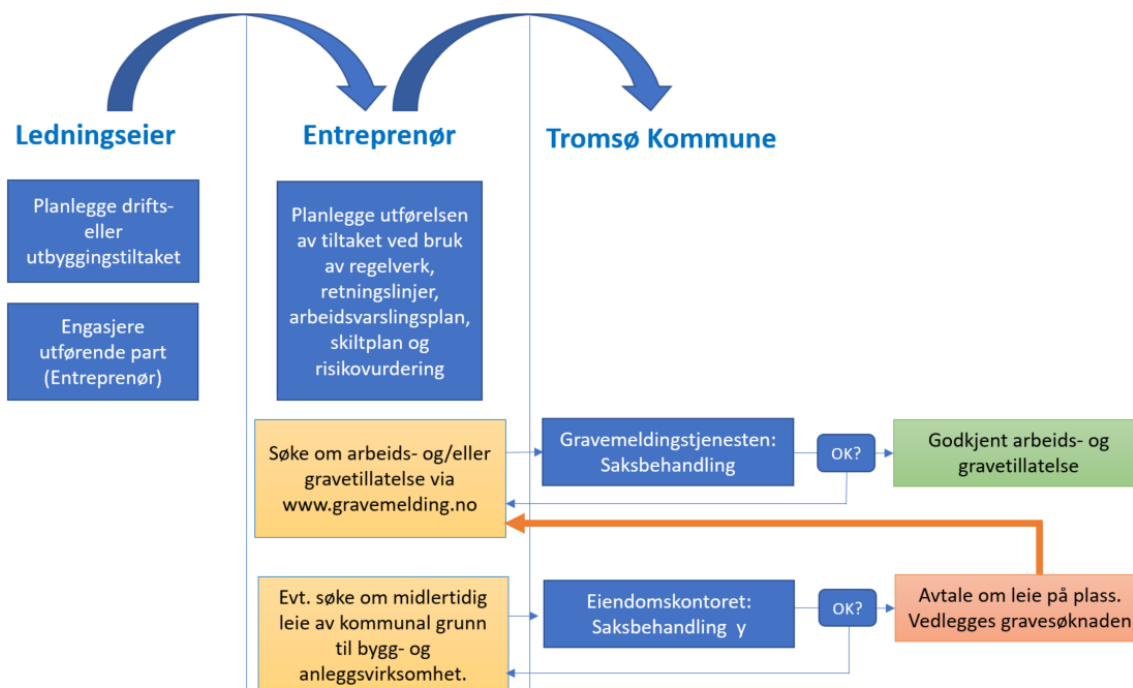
Ledningseier

Entreprenør

Tromsø Kommune

Planlegge drifts- eller utbyggingstiltaket

Engasjere utførende part (Entreprenør)

Planlegge utførelsen av tiltaket ved bruk av regelverk, retningslinjer, arbeidsvarslingsplan, skiltplan og risikovurdering

Søke om arbeids- og/eller gravetillatelse via www.gravemelding.no

Gravemeldingstjenesten: Saksbehandling

OK?

Godkjent arbeids- og gravetillatelse

Evt. søke om midlertidig leie av kommunal grunn til bygg- og anleggsvirksomhet.

Eiendomskontoret: Saksbehandling y

OK?

Avtale om leie på plass. Vedlegges gravesøknaden